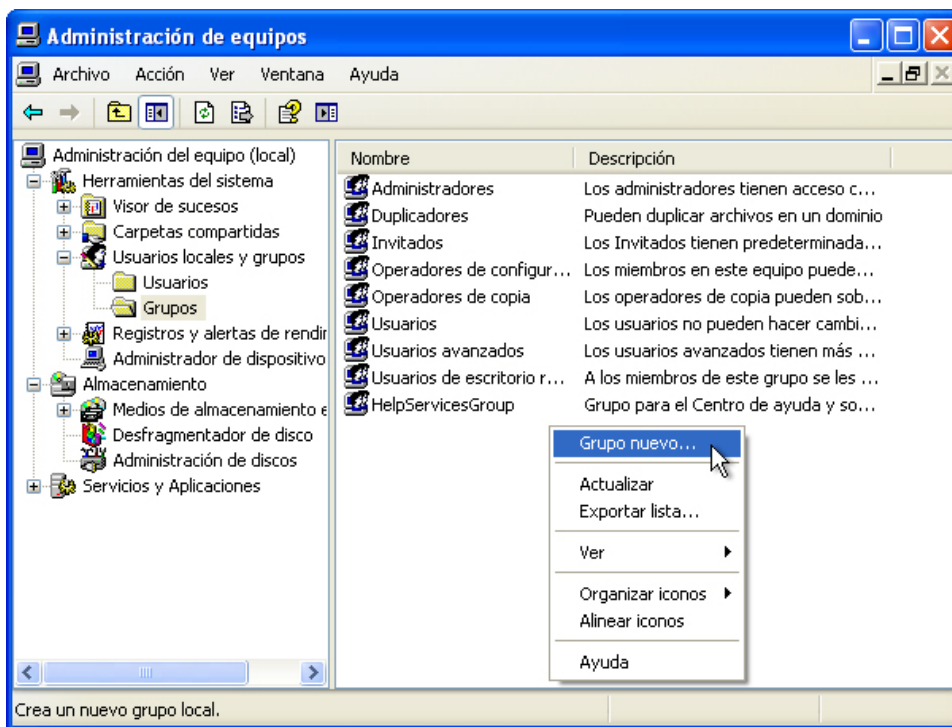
Administración de equipos

Archivo Acción Ver Ventana Ayuda

Administración del equipo (local)
Herramientas del sistema
Visor de sucesos
Carpetas compartidas
Usuarios locales y grupos
Usuarios
Grupos
Registros y alertas de rendir
Administrador de dispositivo
Almacenamiento
Medios de almacenamiento e
Desfragmentador de disco
Administración de discos
Servicios y Aplicaciones

| Nombre | Descripción |
|---|---|
| Administradores | Los administradores tienen acceso c... |
| Duplicadores | Pueden duplicar archivos en un dominio |
| Invitados | Los Invitados tienen predeterminada... |
| Operadores de configur... | Los miembros en este equipo puede... |
| Operadores de copia | Los operadores de copia pueden sob... |
| Usuarios | Los usuarios no pueden hacer cambi... |
| Usuarios avanzados | Los usuarios avanzados tienen más ... |
| Usuarios de escritorio r... | A los miembros de este grupo se les ... |
| HelpServicesGroup | Grupo para el Centro de ayuda y so... |

Grupo nuevo...
Actualizar
Exportar lista...
Ver
Organizar iconos
Alinear iconos
Ayuda

Crea un nuevo grupo local.